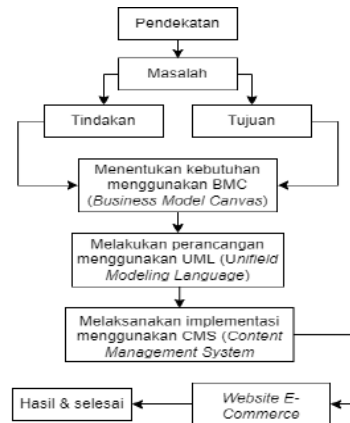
Pendekatan

Masalah

Tindakan

Tujuan

Menentukan kebutuhan menggunakan BMC (Business Model Canvas)

Melakukan perancangan menggunakan UML (Unifield Modeling Language)

Melaksanakan implementasi menggunakan CMS (Content Management System

Hasil & selesai

Website E-Commerce